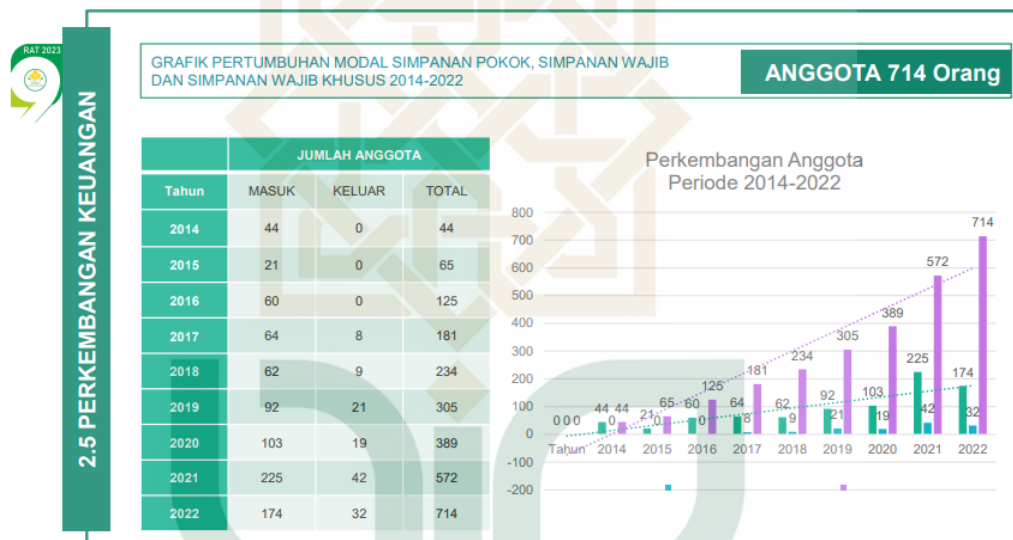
RAT 2023

2.5 PERKEMBANGAN KEUANGAN

GRAFIK PERTUMBUHAN MODAL SIMPANAN POKOK, SIMPANAN WAJIB DAN SIMPANAN WAJIB KHUSUS 2014-2022

ANGGOTA 714 Orang

| | JUMLAH ANGGOTA | | |
|---|---|---|---|
| Tahun | MASUK | KELUAR | TOTAL |
| 2014 | 44 | 0 | 44 |
| 2015 | 21 | 0 | 65 |
| 2016 | 60 | 0 | 125 |
| 2017 | 64 | 8 | 181 |
| 2018 | 62 | 9 | 234 |
| 2019 | 92 | 21 | 305 |
| 2020 | 103 | 19 | 389 |
| 2021 | 225 | 42 | 572 |
| 2022 | 174 | 32 | 714 |

Perkembangan Anggota
Periode 2014-2022

800
700
600
500
400
300
200
100
0
-100
-200

0 0 0 Tahun
44 0 44 2014
21 0 65 2015
60 0 125 2016
64 8 181 2017
62 9 234 2018
92 21 305 2019
103 19 389 2020
225 42 572 2021
174 32 714 2022